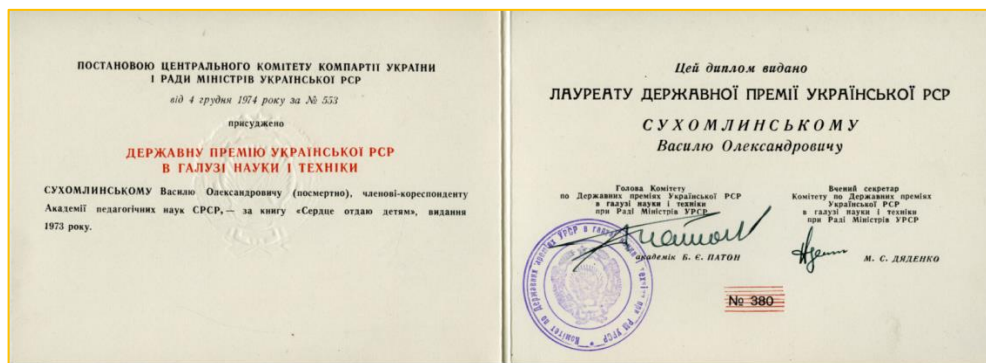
ПОСТАНОВОЮ ЦЕНТРАЛЬНОГО КОМІТЕТУ КОМПАРТІЇ УКРАЇНИ І РАДИ МІНІСТРІВ УКРАЇНСЬКОЇ РСР

від 4 грудня 1974 року за № 553

присуджено

ДЕРЖАВНУ ПРЕМІЮ УКРАЇНСЬКОЇ РСР В ГАЛУЗІ НАУКИ І ТЕХНІКИ

СУХОМЛИНСЬКОМУ Василю Олександровичу (посмертно), членові-кореспонденту Академії педагогічних наук СРСР, — за книгу «Сердце отдаю детям», видання 1973 року.

Цей диплом видано

ЛАУРЕАТУ ДЕРЖАВНОЇ ПРЕМІЇ УКРАЇНСЬКОЇ РСР

СУХОМЛИНСЬКОМУ

Василю Олександровичу

Голова Комітету по Державних преміях Української РСР в галузі науки і техніки при Раді Міністрів УРСР

Вчений секретар Комітету по Державних преміях Української РСР в галузі науки і техніки при Раді Міністрів УРСР

академік Б. Є. ПАТОН

М. С. ДЯДЕНКО

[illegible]

№ 380